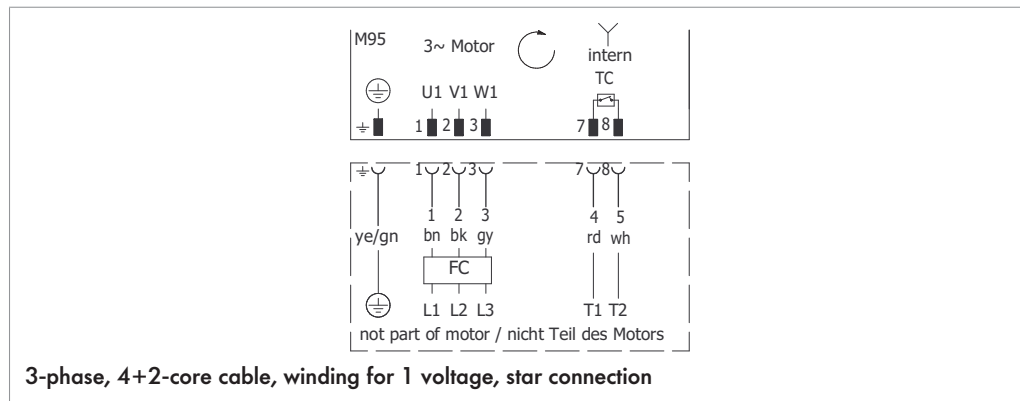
M95

3~ Motor

intern

TC

U1 V1 W1

1 2 3

7 8

1 2 3

7 8

1 2 3

4 5

ye/gn

bn bk gy

rd wh

FC

L1 L2 L3

T1 T2

not part of motor / nicht Teil des Motors

3-phase, 4+2-core cable, winding for 1 voltage, star connection